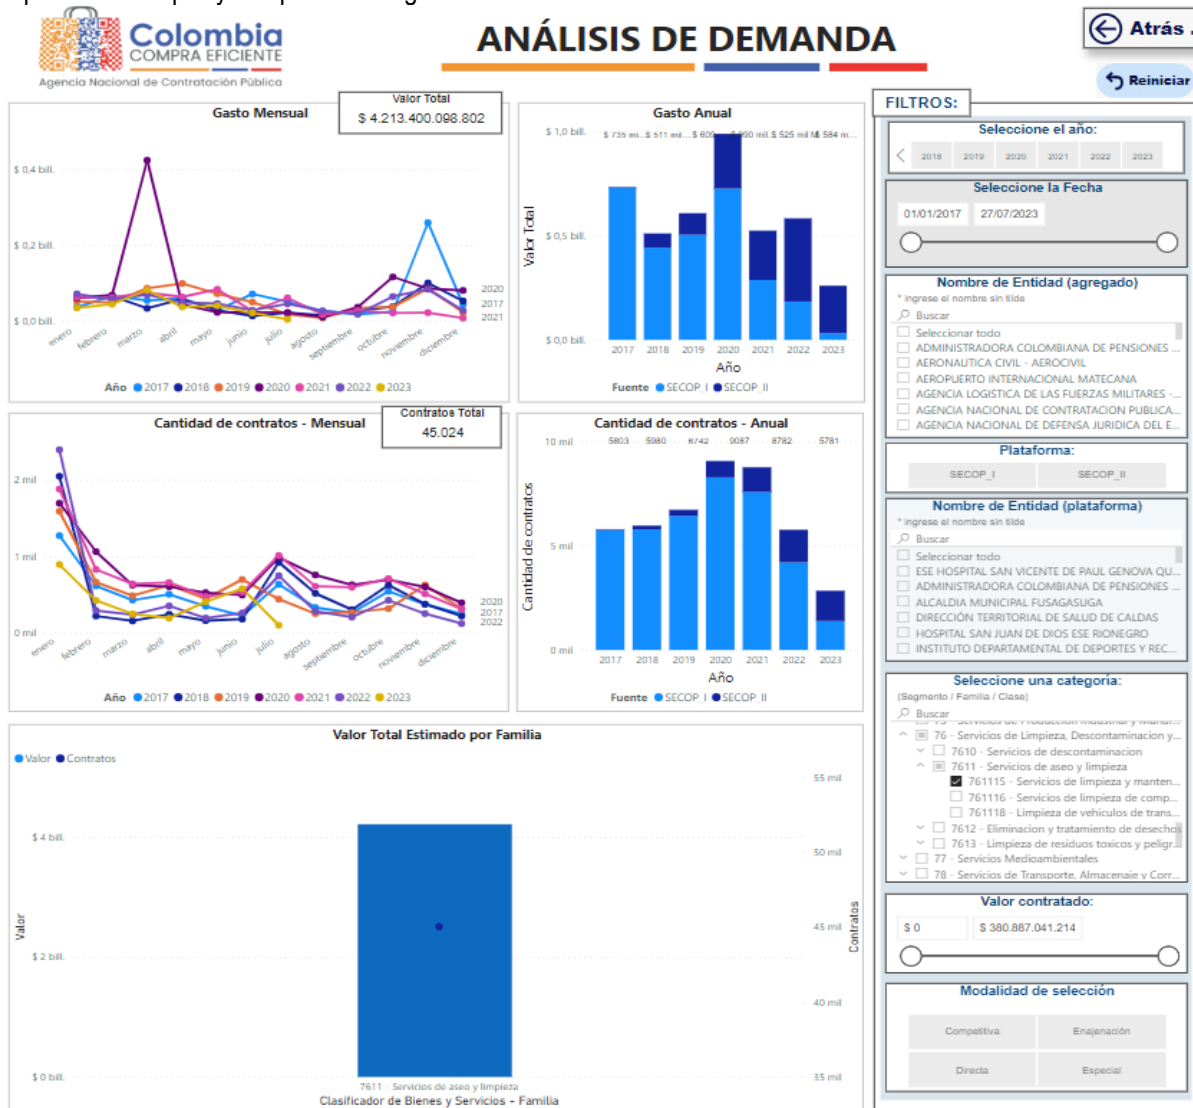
Colombia COMPRA EFICIENTE
Agencia Nacional de Contratación Pública

ANÁLISIS DE DEMANDA

Atrás

Reiniciar

Gasto Mensual

Valor Total
$ 4.213.400.098.802

$ 0,4 bill.
$ 0,2 bill.
$ 0,0 bill.
enero febrero marzo abril mayo junio julio agosto septiembre octubre noviembre diciembre
2020 2017 2021
Año 2017 2018 2019 2020 2021 2022 2023

Gasto Anual
$ 1,0 bill.
$ 735 mi... $ 511 mil... $ 609... $ 990 mil... $ 525 mil M... $ 584 m...
Valor Total
$ 0,5 bill.
$ 0,0 bill.
2017 2018 2019 2020 2021 2022 2023
Año
Fuente SECOP I SECOP II

Cantidad de contratos - Mensual

Contratos Total
45.024

2 mil
1 mil
0 mil
enero febrero marzo abril mayo junio julio agosto septiembre octubre noviembre diciembre
2020 2017 2022
Año 2017 2018 2019 2020 2021 2022 2023

Cantidad de contratos - Anual
10 mil
5803 5980 6742 9087 8782 5781
Cantidad de contratos
5 mil
0 mil
2017 2018 2019 2020 2021 2022 2023
Año
Fuente SECOP I SECOP II

Valor Total Estimado por Familia
Valor Contratos
$ 4 bill.
$ 2 bill.
$ 0 bill.
Valor
55 mil
50 mil
45 mil
40 mil
35 mil
Contratos
7611 - Servicios de aseo y limpieza
Clasificador de Bienes y Servicios - Familia

FILTROS:

Seleccione el año:
2018 2019 2020 2021 2022 2023

Seleccione la Fecha
01/01/2017 27/07/2023

Nombre de Entidad (agregado)
* ingrese el nombre sin tilde
Buscar
Seleccionar todo
ADMINISTRADORA COLOMBIANA DE PENSIONES ...
AERONAUTICA CIVIL - AEROCIVIL
AEROPUERTO INTERNACIONAL MATECANA
AGENCIA LOGISTICA DE LAS FUERZAS MILITARES -...
AGENCIA NACIONAL DE CONTRATACION PUBLICA...
AGENCIA NACIONAL DE DEFENSA JURIDICA DEL E...

Plataforma:
SECOP_I
SECOP_II

Nombre de Entidad (plataforma)
* ingrese el nombre sin tilde
Buscar
Seleccionar todo
ESE HOSPITAL SAN VICENTE DE PAUL GENOVA QU...
ADMINISTRADORA COLOMBIANA DE PENSIONES ...
ALCALDIA MUNICIPAL FUSAGASUGA
DIRECCIÓN TERRITORIAL DE SALUD DE CALDAS
HOSPITAL SAN JUAN DE DIOS ESE RIONEGRO
INSTITUTO DEPARTAMENTAL DE DEPORTES Y REC...

Seleccione una categoría:
(Segmento / Familia / Clase)
Buscar
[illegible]
76 - Servicios de Limpieza, Descontaminacion y...
7610 - Servicios de descontaminacion
7611 - Servicios de aseo y limpieza
761115 - Servicios de limpieza y manten...
761116 - Servicios de limpieza de comp...
761118 - Limpieza de vehiculos de trans...
7612 - Eliminacion y tratamiento de desecho
7613 - Limpieza de residuos toxicos y peligr...
77 - Servicios Medioambientales
78 - Servicios de Transporte, Almacenaje y Corr...

Valor contratado:
$ 0
$ 380.887.041.214

Modalidad de selección
Competitiva
Enajenación
Directa
Especial